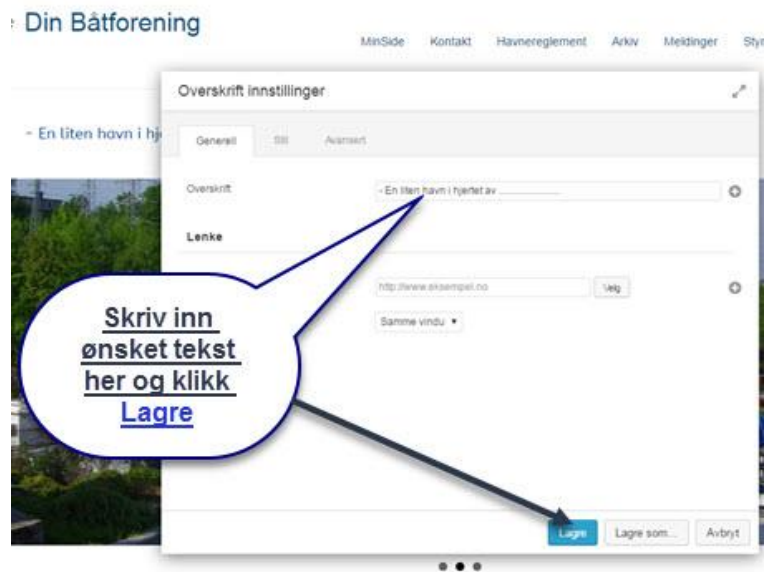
Din Båtforening

MinSide Kontakt Havnereglement Arkiv Meldinger Sty

- En liten havn i hj

Overskrift innstillinger

Generell Stil Avansert

Overskrift

- En liten havn i hjertet av ..................

Lenke

http://www.eksempel.no

Velg

Samme vindu ▾

Skriv inn ønsket tekst her og klikk Lagre

Lagre Lagre som... Avbryt